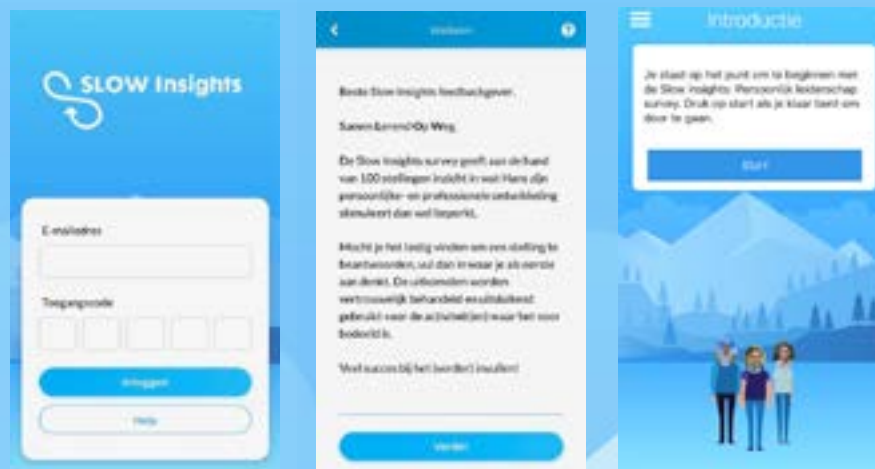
SLOW Insights

E-mailadres

Toegangscode

Inloggen

Help

Welkom

Beste Slow Insights feedbackgever,

Samen Lerend Op Weg

De Slow Insights survey geeft aan de hand van 100 stellingen inzicht in wat Hans zijn persoonlijke- en professionele ontwikkeling stimuleert dan wel beperkt.

Mocht je het lastig vinden om een stelling te beantwoorden, sul dan in waar je als eerste aan denkt. De uitkomsten worden vertrouwelijk behandeld en uitsluitend gebruikt voor de activiteit(en) waar het voor bedoeld is.

Veel succes bij het (verder) invullen!

Verder

Introductie

Je staat op het punt om te beginnen met de Slow Insights: Persoonlijk leiderschap survey. Druk op start als je klaar bent om door te gaan.

Start